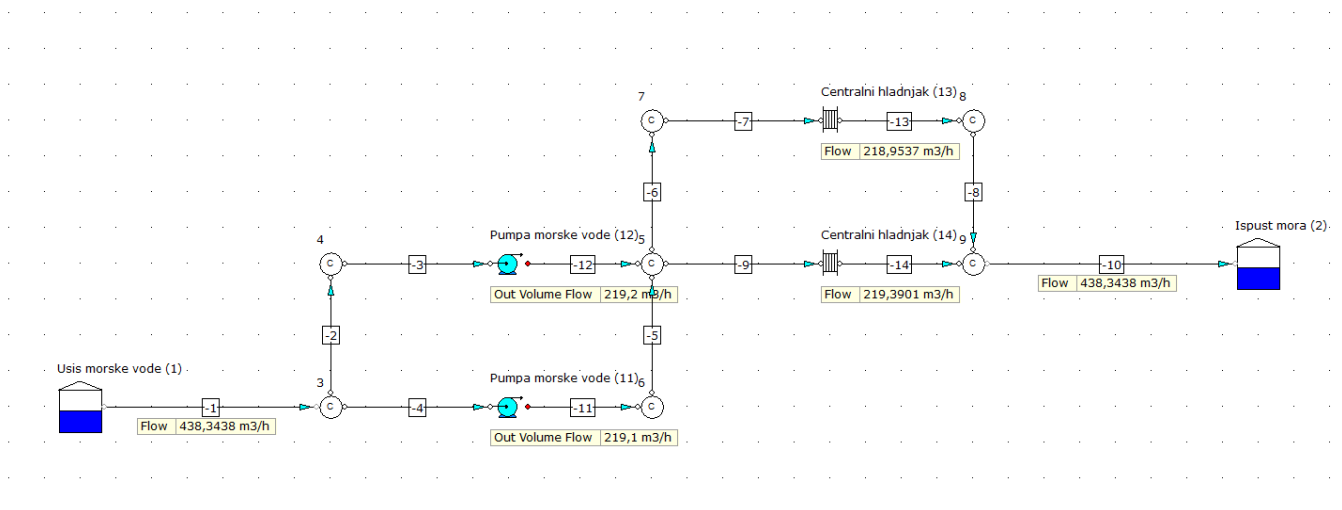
7

C

-7

Centralni hladnjak (13) 8

-13

C

Flow 218,9537 m3/h

-6

-8

4

Pumpa morske vode (12) 5

Centralni hladnjak (14) 9

Ispust mora (2)

C

-3

-12

C

-9

-14

C

-10

Out Volume Flow 219,2 m3/h

Flow 219,3901 m3/h

Flow 438,3438 m3/h

-2

-5

Usis morske vode (1)

3

Pumpa morske vode (11) 6

-1

C

-4

-11

C

Flow 438,3438 m3/h

Out Volume Flow 219,1 m3/h